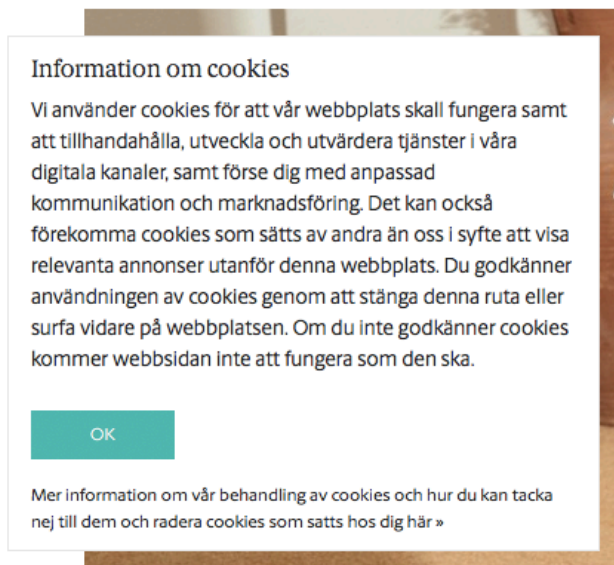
Information om cookies

Vi använder cookies för att vår webbplats skall fungera samt att tillhandahålla, utveckla och utvärdera tjänster i våra digitala kanaler, samt förse dig med anpassad kommunikation och marknadsföring. Det kan också förekomma cookies som sätts av andra än oss i syfte att visa relevanta annonser utanför denna webbplats. Du godkänner användningen av cookies genom att stänga denna ruta eller surfa vidare på webbplatsen. Om du inte godkänner cookies kommer webbsidan inte att fungera som den ska.

OK

Mer information om vår behandling av cookies och hur du kan tacka nej till dem och radera cookies som satts hos dig här »